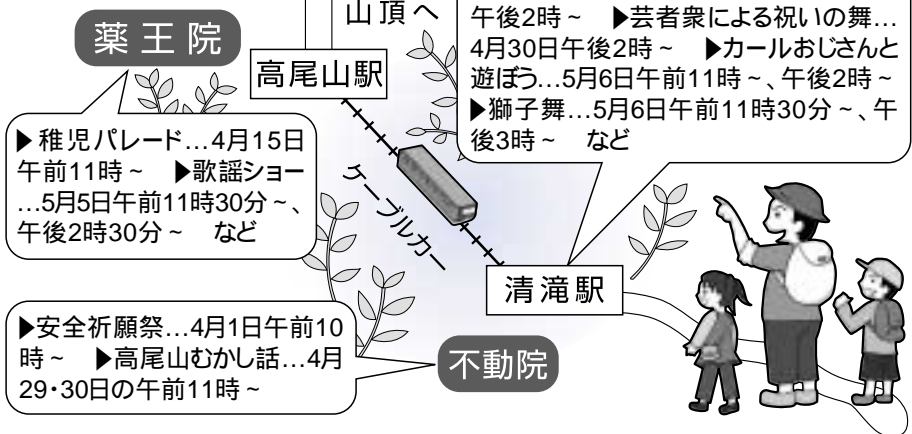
薬王院

山頂へ

午後2時～　▶芸者衆による祝いの舞…4月30日午後2時～　▶カールおじさんと遊ぼう…5月6日午前11時～、午後2時～　▶獅子舞…5月6日午前11時30分～、午後3時～　など

高尾山駅

▶稚児パレード…4月15日午前11時～　▶歌謡ショー…5月5日午前11時30分～、午後2時30分～　など

ケーブルカー

清滝駅

▶安全祈願祭…4月1日午前10時～　▶高尾山むかし話…4月29・30日の午前11時～

不動院